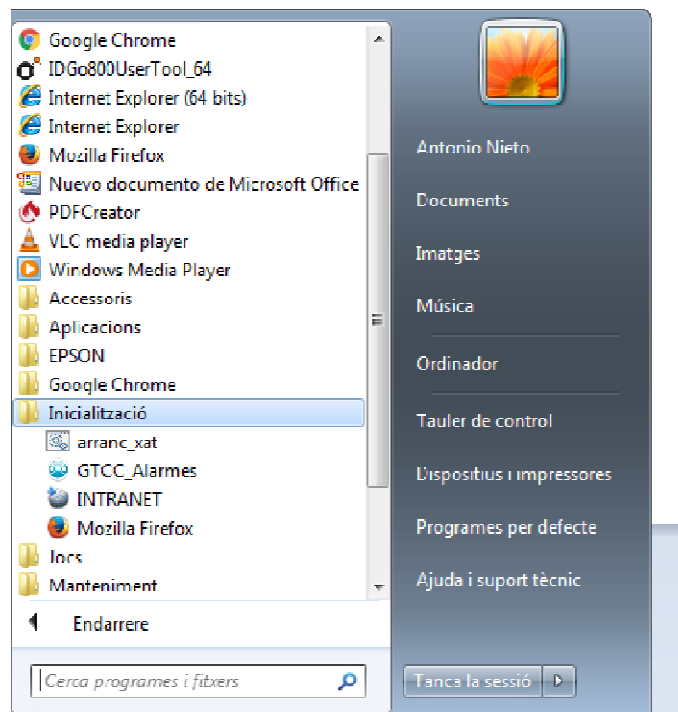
Google Chrome
IDGo800UserTool_64
Internet Explorer (64 bits)
Internet Explorer
Mozilla Firefox
Nuevo documento de Microsoft Office
PDFCreator
VLC media player
Windows Media Player
Accessoris
Aplicacions
EPSON
Google Chrome
Inicialització
arranc_xat
GTCC_Alarmes
INTRANET
Mozilla Firefox
Jocs
Manteniment
Endarrere
Cerca programes i fitxers

Antonio Nieto
Documents
Imatges
Música
Ordinador
Tauler de control
Dispositius i impressores
Programes per defecte
Ajuda i suport tècnic
Tanca la sessió